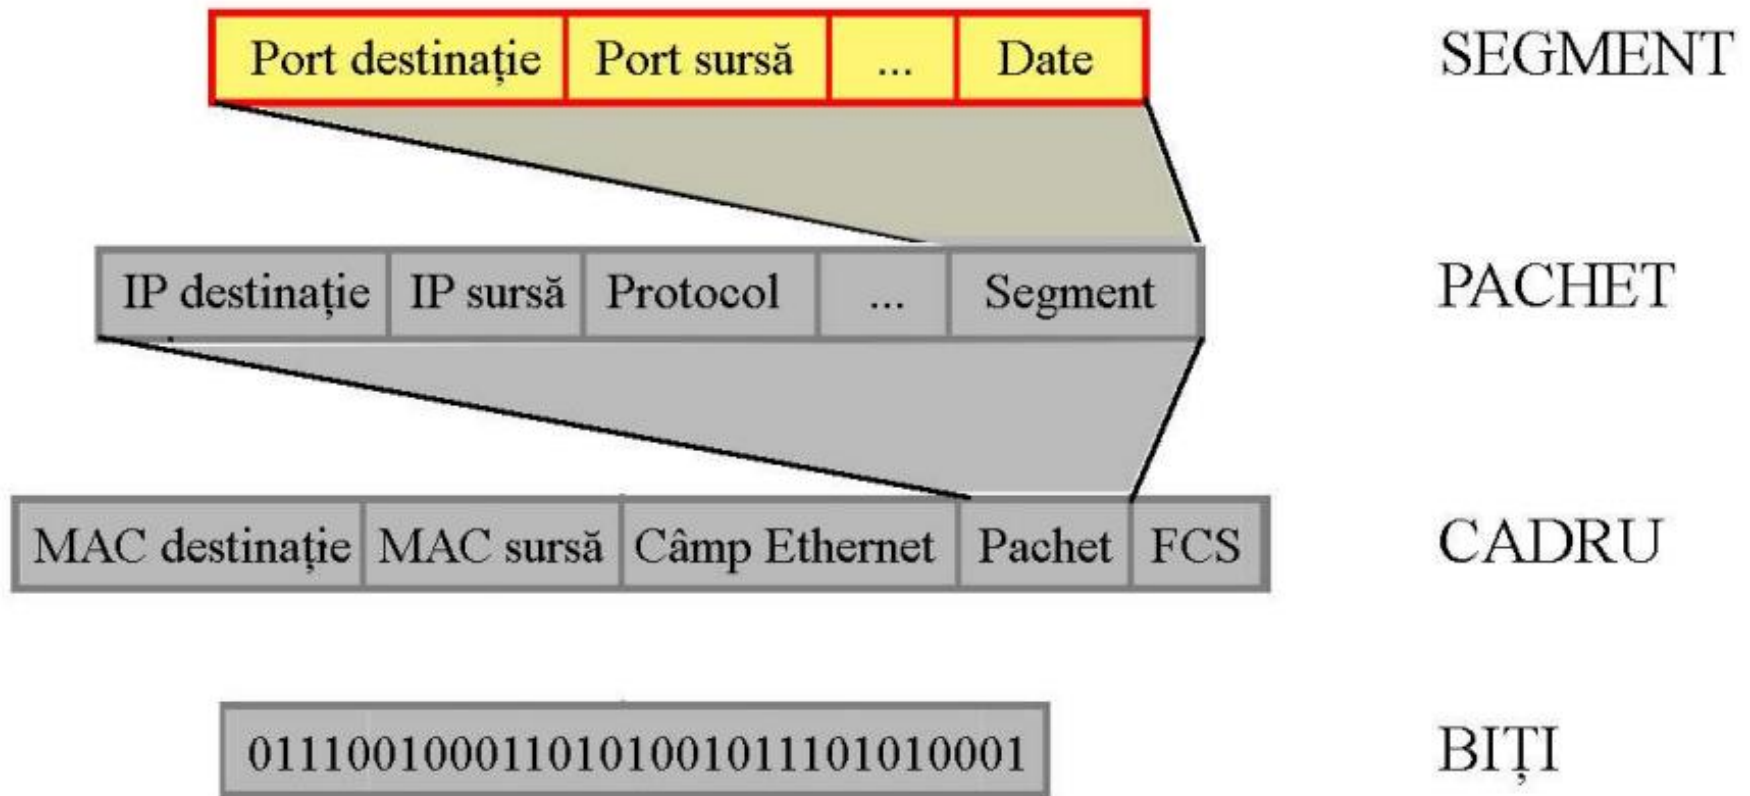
| Port destinație | Port sursă | ... | Date |
|---|---|---|---|

SEGMENT

| IP destinație | IP sursă | Protocol | ... | Segment |
|---|---|---|---|---|

PACHET

| MAC destinație | MAC sursă | Câmp Ethernet | Pachet | FCS |
|---|---|---|---|---|

CADRU

011100100011010100101110101000​1

BIȚI